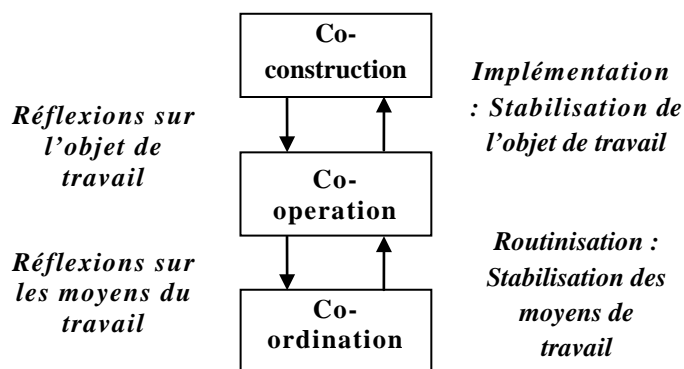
Co-construction

Réflexions sur l'objet de travail

Implémentation : Stabilisation de l'objet de travail

Co-operation

Réflexions sur les moyens du travail

Routinisation : Stabilisation des moyens de travail

Co-ordination